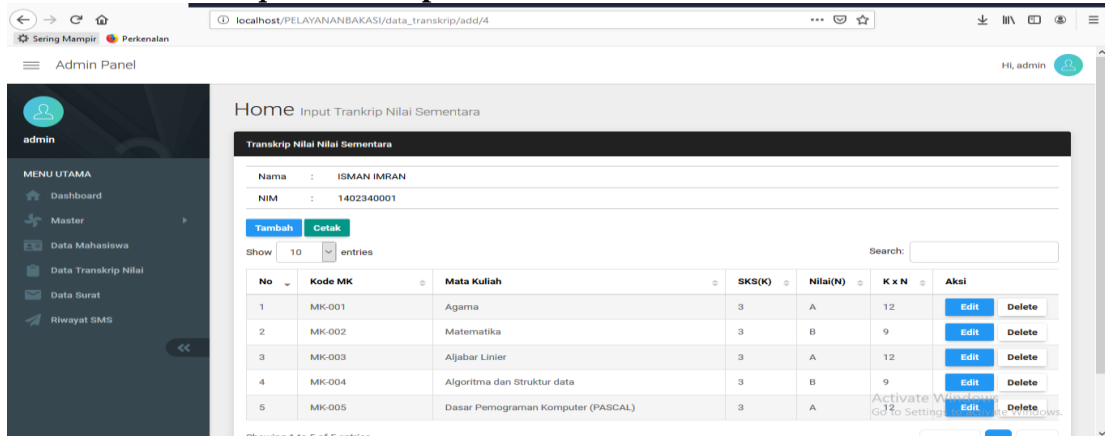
localhost/PELAYANANBAKASI/data_transkrip/add/4

Sering Mampir Perkenalan

Admin Panel

Hi, admin

admin

MENU UTAMA
Dashboard
Master
Data Mahasiswa
Data Transkrip Nilai
Data Surat
Riwayat SMS

Home Input Trankrip Nilai Sementara

Transkrip Nilai Nilai Sementara

Nama : ISMAN IMRAN
NIM : 1402340001

Tambah Cetak

Show 10 entries

Search:

| No | Kode MK | Mata Kuliah | SKS(K) | Nilai(N) | K x N | Aksi |
|---|---|---|---|---|---|---|
| 1 | MK-001 | Agama | 3 | A | 12 | Edit Delete |
| 2 | MK-002 | Matematika | 3 | B | 9 | Edit Delete |
| 3 | MK-003 | Aljabar Linier | 3 | A | 12 | Edit Delete |
| 4 | MK-004 | Algoritma dan Struktur data | 3 | B | 9 | Edit Delete |
| 5 | MK-005 | Dasar Pemograman Komputer (PASCAL) | 3 | A | 12 | Edit Delete |

Activate Windows
Go to Settings to activate Windows.